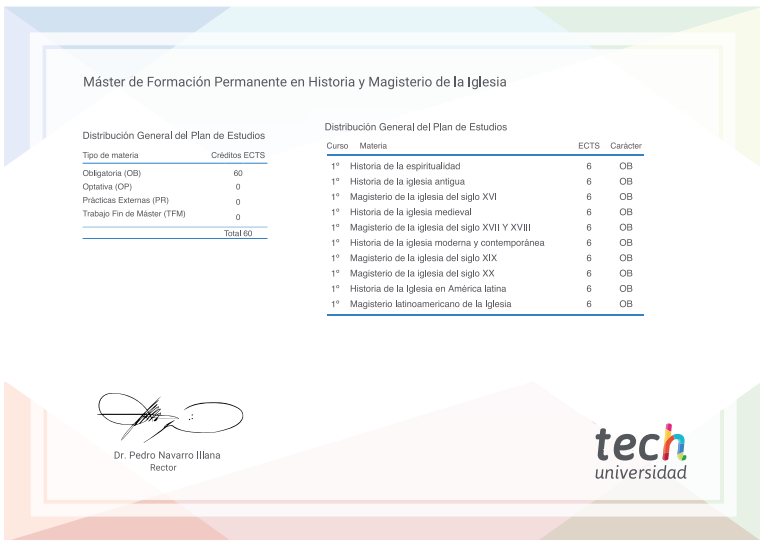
Máster de Formación Permanente en Historia y Magisterio de la Iglesia

Distribución General del Plan de Estudios

| Tipo de materia | Créditos ECTS |
|---|---|
| Obligatoria (OB) | 60 |
| Optativa (OP) | 0 |
| Prácticas Externas (PR) | 0 |
| Trabajo Fin de Máster (TFM) | 0 |
| | Total 60 |

Distribución General del Plan de Estudios

| Curso | Materia | ECTS | Carácter |
|---|---|---|---|
| 1º | Historia de la espiritualidad | 6 | OB |
| 1º | Historia de la iglesia antigua | 6 | OB |
| 1º | Magisterio de la iglesia del siglo XVI | 6 | OB |
| 1º | Historia de la iglesia medieval | 6 | OB |
| 1º | Magisterio de la iglesia del siglo XVII Y XVIII | 6 | OB |
| 1º | Historia de la iglesia moderna y contemporánea | 6 | OB |
| 1º | Magisterio de la iglesia del siglo XIX | 6 | OB |
| 1º | Magisterio de la iglesia del siglo XX | 6 | OB |
| 1º | Historia de la Iglesia en América latina | 6 | OB |
| 1º | Magisterio latinoamericano de la Iglesia | 6 | OB |

Dr. Pedro Navarro Illana
Rector

tech universidad